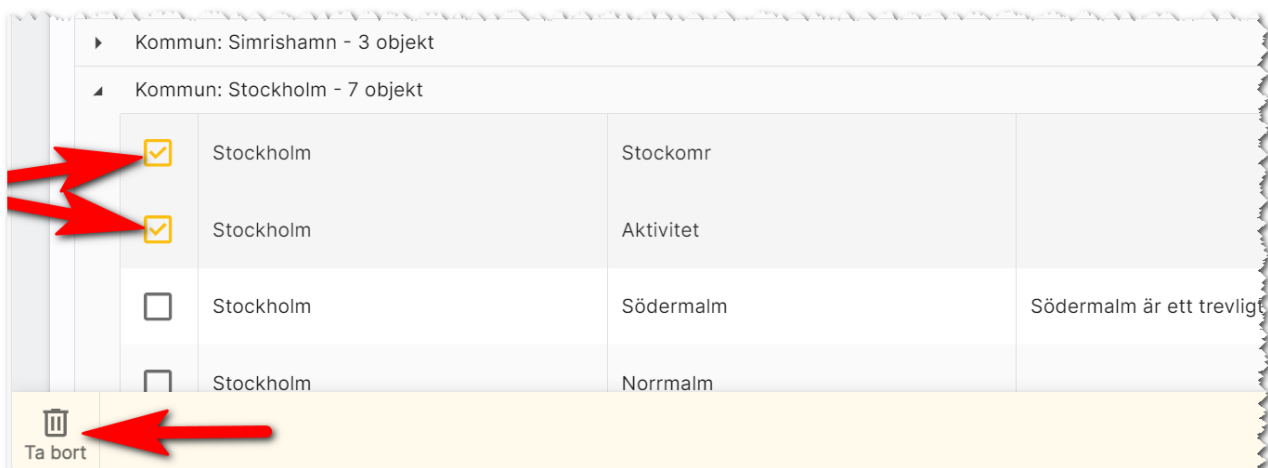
Kommun: Simrishamn - 3 objekt

Kommun: Stockholm - 7 objekt

| | | | |
|---|---|---|---|
| ☑ | Stockholm | Stockomr | |
| ☑ | Stockholm | Aktivitet | |
| ☐ | Stockholm | Södermalm | Södermalm är ett trevligt |
| ☐ | Stockholm | Norrmalm | |

Ta bort